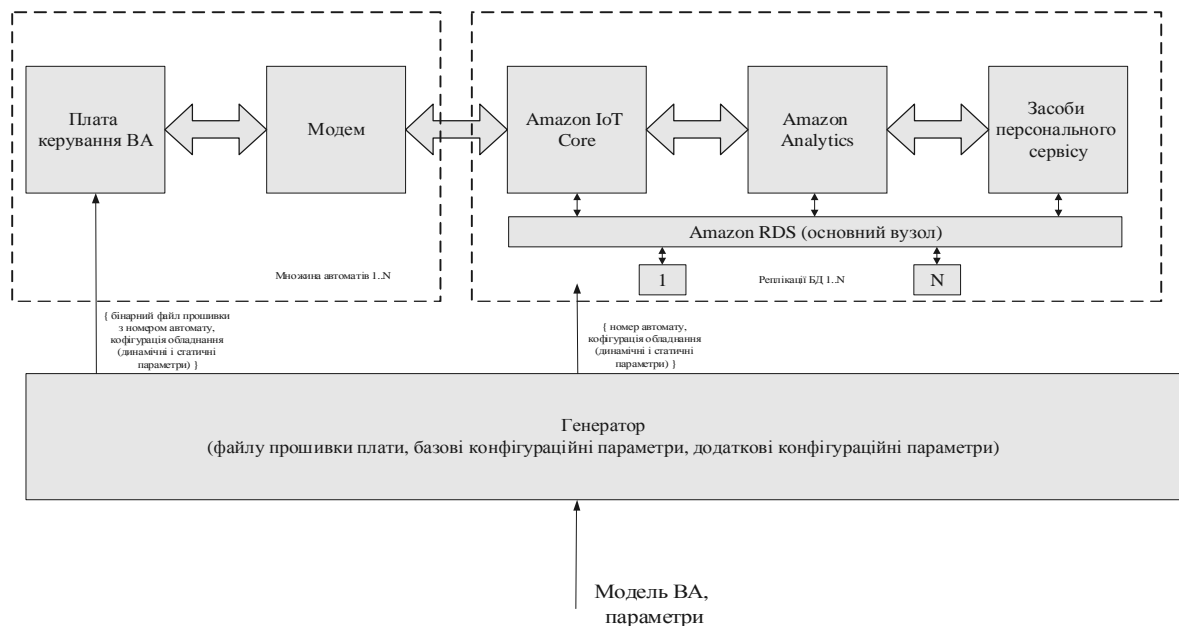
Плата керування ВА

Модем

Множина автоматів 1..N

Amazon IoT Core

Amazon Analytics

Засоби персонального сервісу

Amazon RDS (основний вузол)

1

Реплікації БД 1..N

N

{ бінарний файл прошивки з номером автомату, кофігурація обладнання (динамічні і статичні параметри) }

{ номер автомату, кофігурація обладнання (динамічні і статичні параметри) }

Генератор
(файлу прошивки плати, базові конфігураційні параметри, додаткові конфігураційні параметри)

Модель ВА, параметри